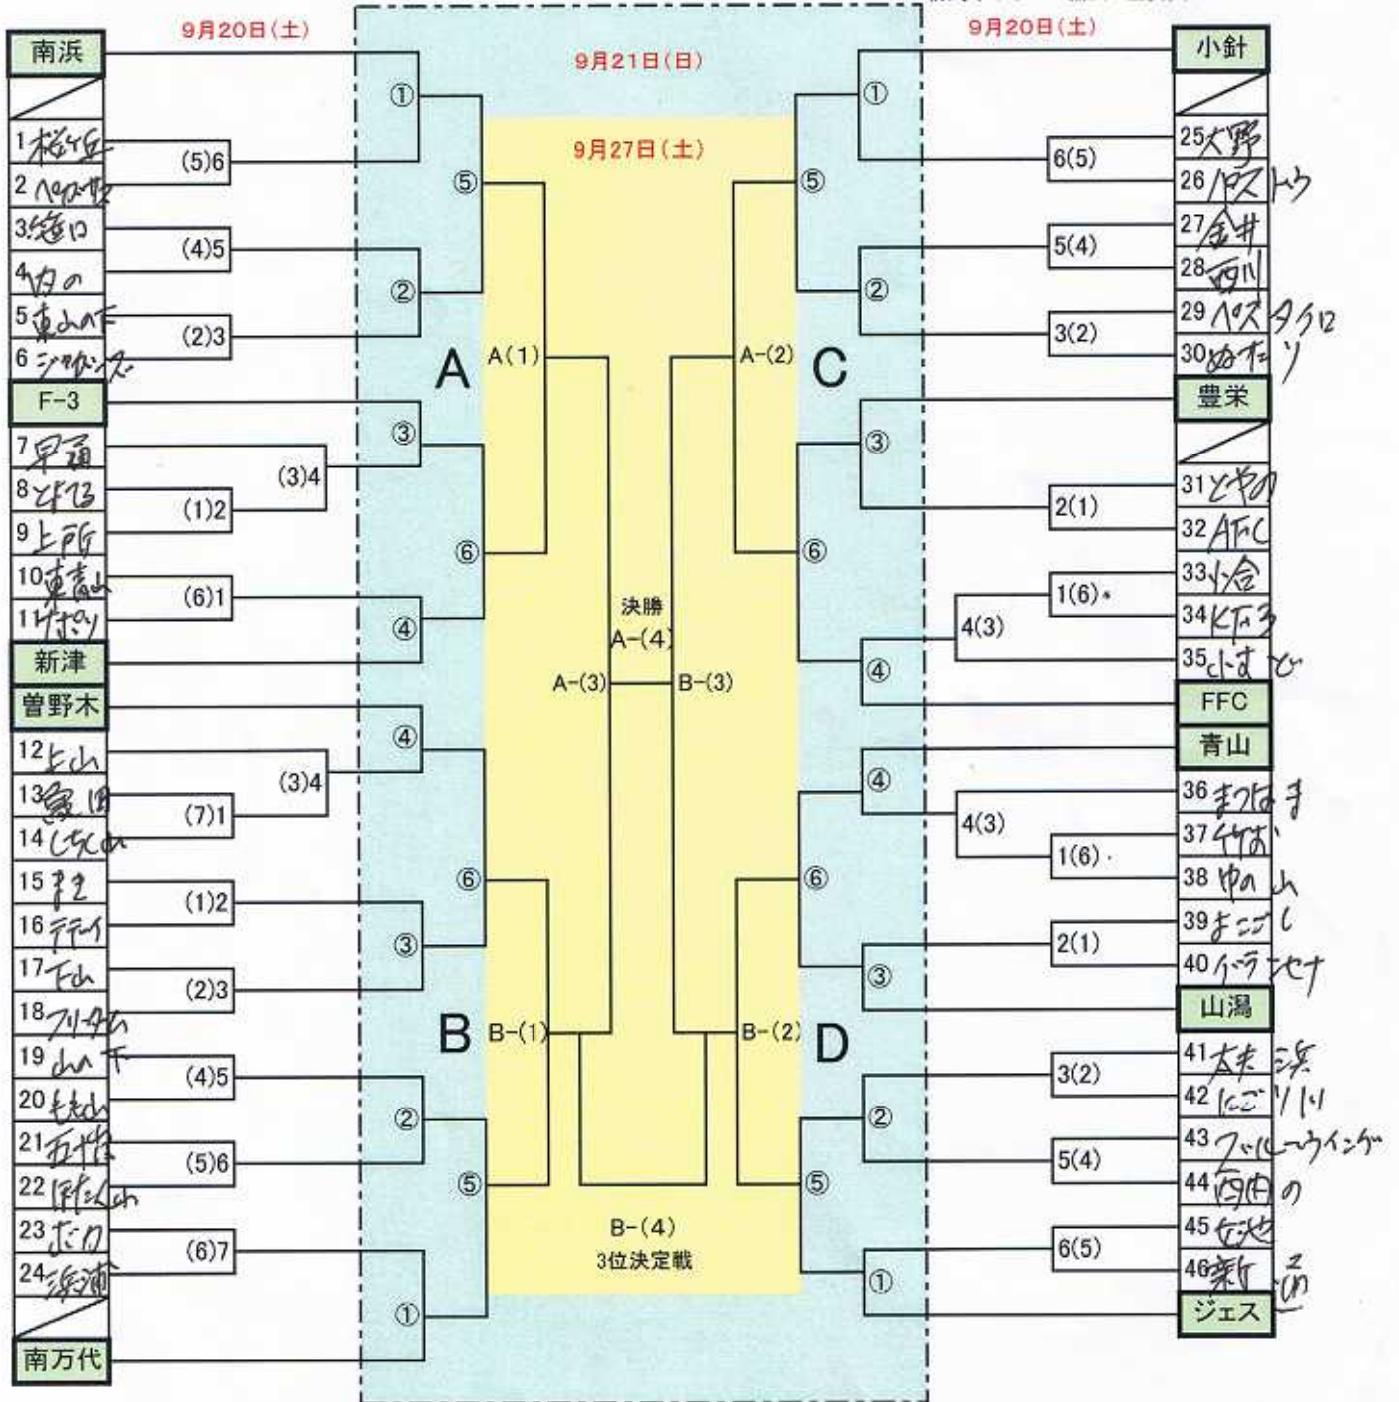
9月20日(土)

9月21日(日)

9月27日(土)

9月20日(土)

南浜

1 桜ケ丘
2 ペガサス
3 笹口
4 女池
5 東山の下
6 シャパンズ

F-3

7 早通
8 とやの
9 上所
10 東青山
11 ゲボッリ

新津

曽野木

12 上山
13 豊栄
14 くちぬ
15 まき
16 ディティ
17 下山
18 フリーダム
19 山の下
20 ももたろ
21 石山
22 浜浦山
23 だんご
24 浜浦

南万代

(5)6
(4)5
(2)3
(3)4
(1)2
(6)1
(3)4
(7)1
(1)2
(2)3
(4)5
(5)6
(6)7

①
⑤
②
③
⑥
④
④
⑥
③
②
⑤
①

A
B

A(1)
A-(3)
B-(1)

決勝
A-(4)

B-(3)
A-(2)
B-(2)

B-(4)
3位決定戦

C
D

①
⑤
②
③
⑥
④
④
⑥
③
②
⑤
①

6(5)
5(4)
3(2)
2(1)
1(6)
4(3)
4(3)
1(6)
2(1)
3(2)
5(4)
6(5)

小針

25 大野
26 ハマストーク
27 金井
28 西川
29 ペガサス タクロ
30 ぬたりツ

豊栄

31 とやの
32 AFC
33 小合
34 KFS
35 小須戸

FFC

青山

36 まつはま
37 竹尾
38 中の山
39 まごころ
40 グランセナ

山潟

41 太夫浜
42 にごり川
43 ブルーウイング
44 内野の
45 女池
46 新潟

ジェス